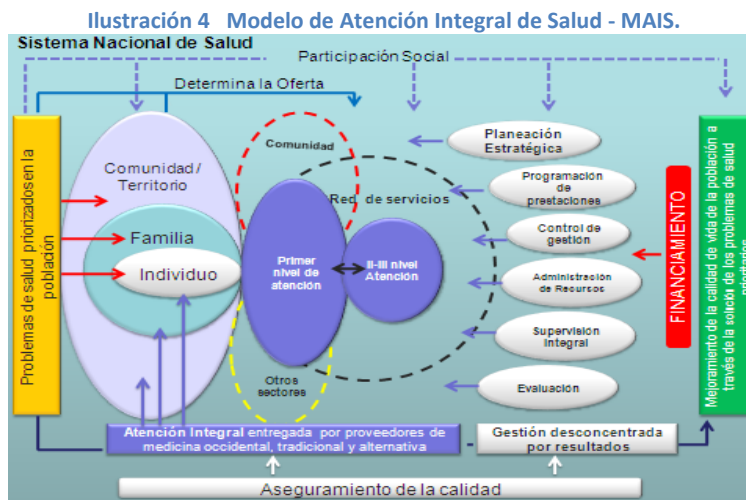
Ilustración 4 Modelo de Atención Integral de Salud - MAIS.

Sistema Nacional de Salud

Participación Social

Determina la Oferta

Problemas de salud priorizados en la población

Comunidad / Territorio

Familia

Individuo

Comunidad

Red de servicios

Primer nivel de atención

II-III nivel Atención

Otros sectores

Planeación Estratégica

Programación de prestaciones

Control de gestión

Administración de Recursos

Supervisión integral

Evaluación

FINANCIAMIENTO

Mejoramiento de la calidad de vida de la población a través de la soluciòn de los problemas de salud priorizados

Atención Integral entregada por proveedores de medicina occidental, tradicional y alternativa

Gestión desconcentrada por resultados

Aseguramiento de la calidad